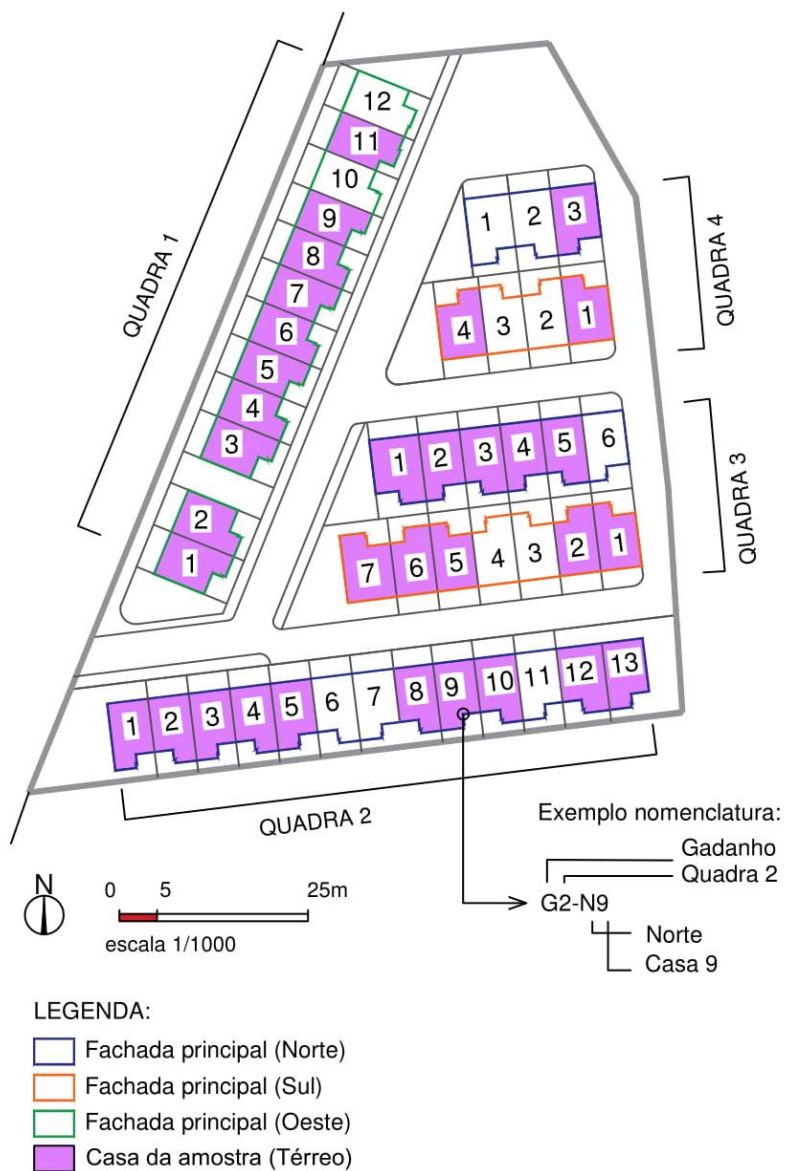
QUADRA 1

12
11
10
9
8
7
6
5
4
3
2
1

QUADRA 4

1 2 3
4 3 2 1

QUADRA 3

1 2 3 4 5 6
7 6 5 4 3 2 1

1 2 3 4 5 6 7 8 9 10 11 12 13

QUADRA 2

Exemplo nomenclatura:
Gadanho
Quadra 2
G2-N9
Norte
Casa 9

N
0 5 25m
escala 1/1000

LEGENDA:
Fachada principal (Norte)
Fachada principal (Sul)
Fachada principal (Oeste)
Casa da amostra (Térreo)